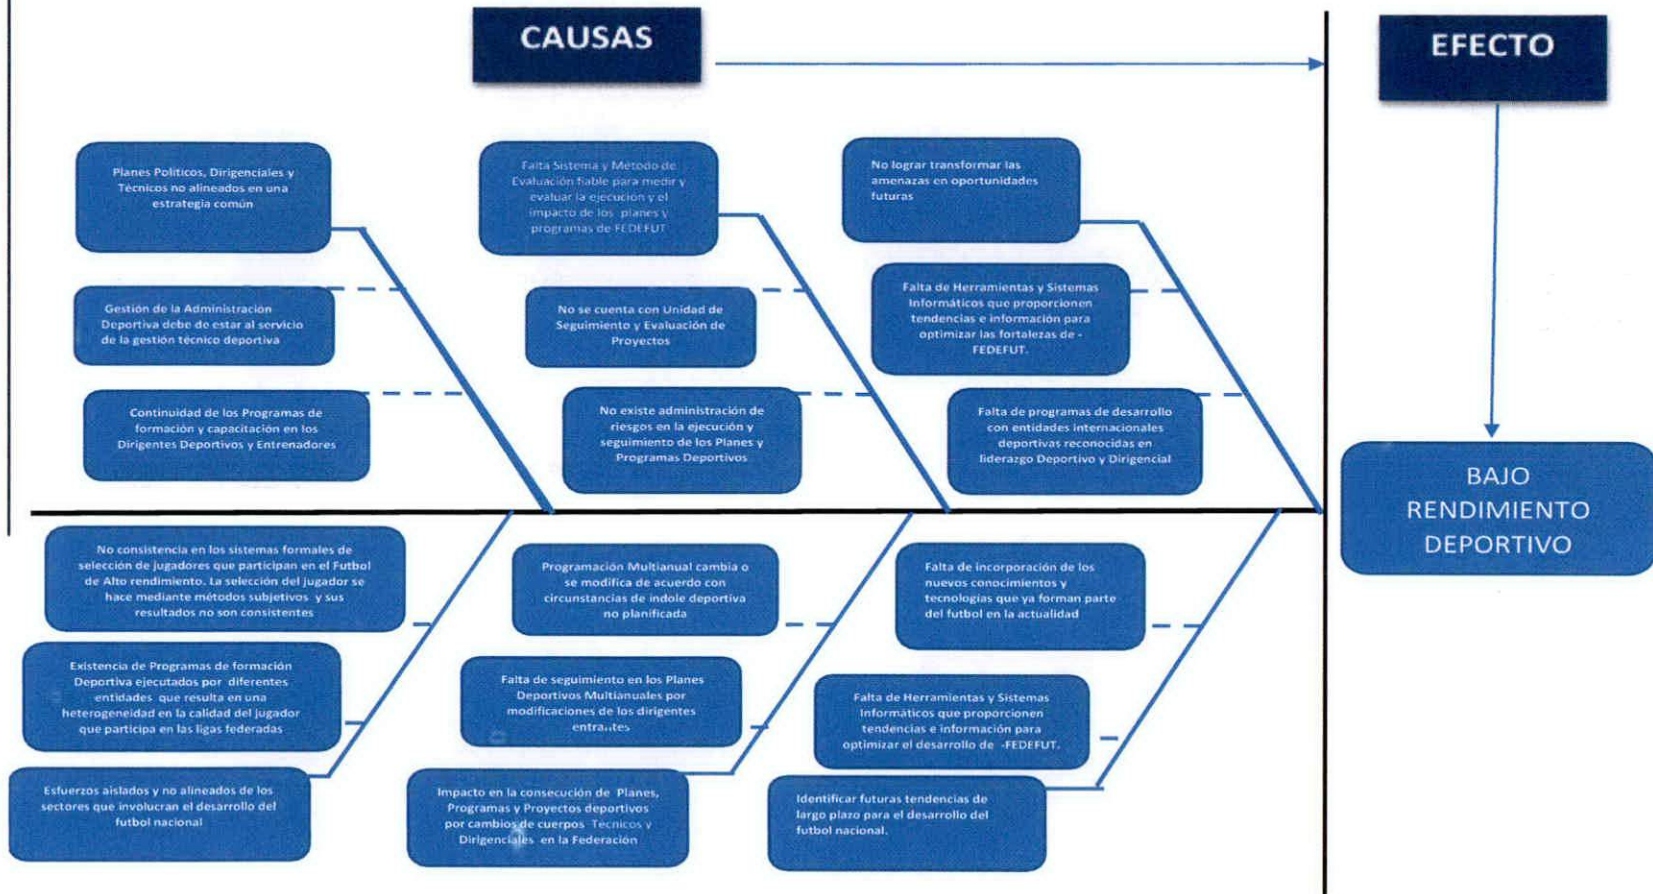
CAUSAS

EFECTO

Planes Politicos, Dirigenciales y Técnicos no alineados en una estrategia común

Gestión de la Administración Deportiva debe de estar al servicio de la gestión técnico deportiva

Continuidad de los Programas de formación y capacitación en los Dirigentes Deportivos y Entrenadores

Falta Sistema y Método de Evaluación fiable para medir y evaluar la ejecución y el impacto de los planes y programas de FEDEFUT

No se cuenta con Unidad de Seguimiento y Evaluación de Proyectos

No existe administración de riesgos en la ejecución y seguimiento de los Planes y Programas Deportivos

No lograr transformar las amenazas en oportunidades futuras

Falta de Herramientas y Sistemas Informáticos que proporcionen tendencias e información para optimizar las fortalezas de - FEDEFUT.

Falta de programas de desarrollo con entidades internacionales deportivas reconocidas en liderazgo Deportivo y Dirigencial

BAJO RENDIMIENTO DEPORTIVO

No consistencia en los sistemas formales de selección de jugadores que participan en el Futbol de Alto rendimiento. La selección del jugador se hace mediante métodos subjetivos y sus resultados no son consistentes

Existencia de Programas de formación Deportiva ejecutados por diferentes entidades que resulta en una heterogeneidad en la calidad del jugador que participa en las ligas federadas

Esfuerzos aislados y no alineados de los sectores que involucran el desarrollo del futbol nacional

Programación Multianual cambia o se modifica de acuerdo con circunstancias de índole deportiva no planificada

Falta de seguimiento en los Planes Deportivos Multianuales por modificaciones de los dirigentes entrantes

Impacto en la consecución de Planes, Programas y Proyectos deportivos por cambios de cuerpos Tecnicos y Dirigenciales en la Federación

Falta de incorporación de los nuevos conocimientos y tecnologías que ya forman parte del futbol en la actualidad

Falta de Herramientas y Sistemas Informáticos que proporcionen tendencias e información para optimizar el desarrollo de -FEDEFUT.

Identificar futuras tendencias de largo plazo para el desarrollo del futbol nacional.